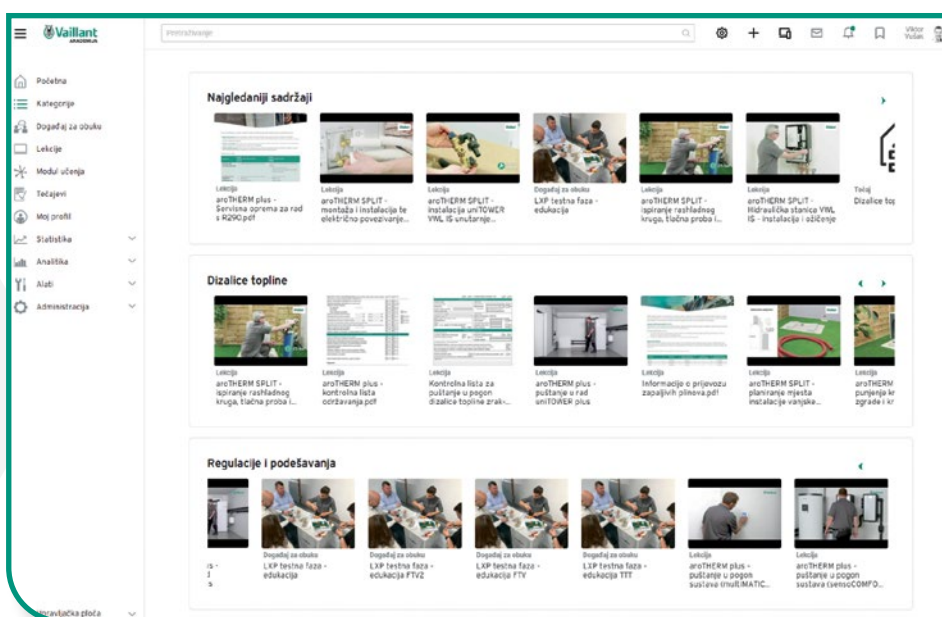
Vaillant AKADEMIJA

Pretraživanje

Viktor Vučan

Početna
Kategorije
Događaj za obuku
Lekcije
Modul učenja
Tečajevi
Moj profil
Statistika
Analitika
Alati
Administracija

Najgledaniji sadržaji

Lekcija
aroTHERM plus - Servisna oprema za rad s R290.pdf

Lekcija
aroTHERM SPLIT - montaža i instalacija te električno povezivanje...

Lekcija
aroTHERM SPLIT - instalacija uniTOWER VWL IS unutarnje...

Događaj za obuku
LXP testna faza - edukacija

Lekcija
aroTHERM SPLIT - ispiranje rashladnog kruga, tlačna proba i...

Lekcija
aroTHERM SPLIT - Hidraulička stanica VWL IS - instalacija i ožičenje

Tečaj
Dizalice to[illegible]

Dizalice topline

Lekcija
aroTHERM SPLIT - ispiranje rashladnog kruga, tlačna proba i...

Lekcija
aroTHERM plus - kontrolna lista održavanja.pdf

Lekcija
Kontrolna lista za puštanje u pogon dizalice topline zrak...

Lekcija
aroTHERM plus - puštanje u rad uniTOWER plus

Lekcija
Informacije o prijevozu zapaljivih plinova.pdf

Lekcija
aroTHERM SPLIT - planiranje mjesta instalacije vanjske...

Lekcija
aroTHERM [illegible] punjenja kr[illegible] zgrade i kr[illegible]

Regulacije i podešavanja

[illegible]

Događaj za obuku
LXP testna faza - edukacija

Događaj za obuku
LXP testna faza - edukacija FTV2

Događaj za obuku
LXP testna faza - edukacija FTV

Događaj za obuku
LXP testna faza - edukacija TTT

Lekcija
aroTHERM plus - puštanje u pogon sustava (multiMATIC...

Lekcija
aroTHERM plus - puštanje u pogon sustava (sensoCOMFO...

Upravljačka ploča